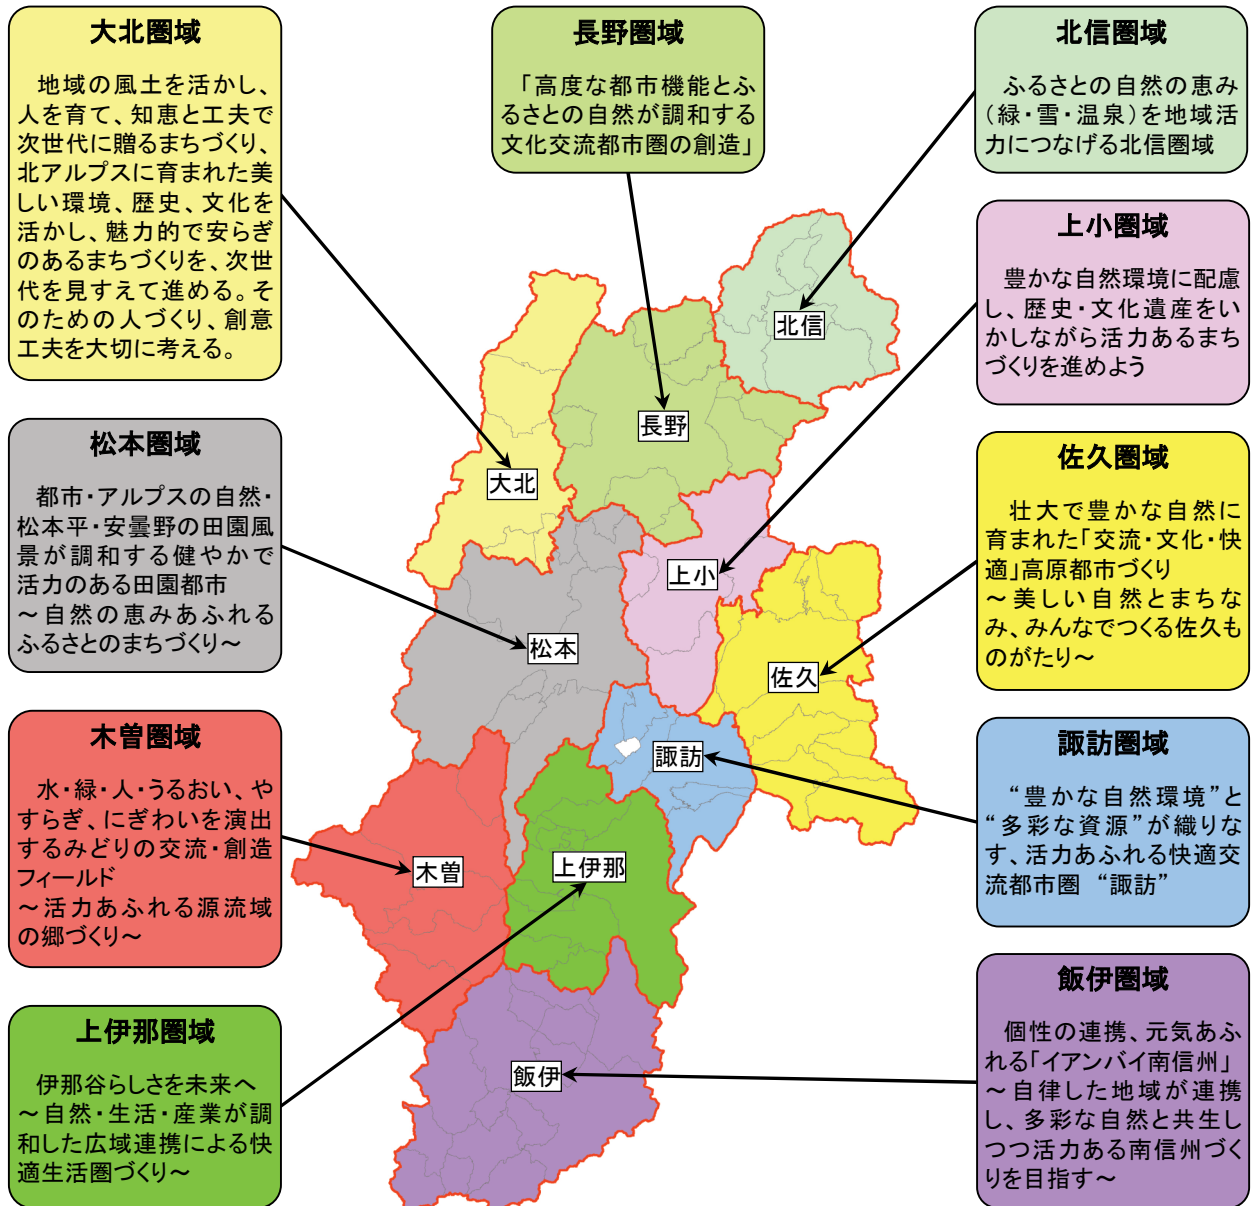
大北圏域

地域の風土を活かし、人を育て、知恵と工夫で次世代に贈るまちづくり、北アルプスに育まれた美しい環境、歴史、文化を活かし、魅力的で安らぎのあるまちづくりを、次世代を見すえて進める。そのための人づくり、創意工夫を大切に考える。

長野圏域

「高度な都市機能とふるさとの自然が調和する文化交流都市圏の創造」

北信圏域

ふるさとの自然の恵み（緑・雪・温泉）を地域活力につなげる北信圏域

上小圏域

豊かな自然環境に配慮し、歴史・文化遺産をいかしながら活力あるまちづくりを進めよう

松本圏域

都市・アルプスの自然・松本平・安曇野の田園風景が調和する健やかで活力のある田園都市
～自然の恵みあふれるふるさとのまちづくり～

佐久圏域

壮大で豊かな自然に育まれた「交流・文化・快適」高原都市づくり
～美しい自然とまちなみ、みんなでつくる佐久ものがたり～

木曽圏域

水・緑・人・うるおい、やすらぎ、にぎわいを演出するみどりの交流・創造フィールド
～活力あふれる源流域の郷づくり～

諏訪圏域

“豊かな自然環境”と“多彩な資源”が織りなす、活力あふれる快適交流都市圏 “諏訪”

上伊那圏域

伊那谷らしさを未来へ
～自然・生活・産業が調和した広域連携による快適生活圏づくり～

飯伊圏域

個性の連携、元気あふれる「イアンバイ南信州」
～自律した地域が連携し、多彩な自然と共生しつつ活力ある南信州づくりを目指す～

北信
長野
大北
上小
松本
佐久
諏訪
木曽
上伊那
飯伊